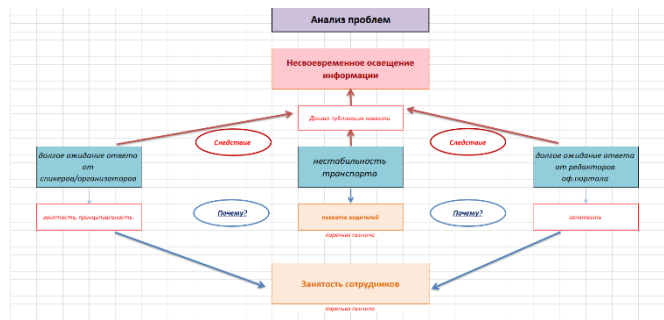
Анализ проблем

Несвоевременное освещение информации

Долгая публикация новости

Следствие

Следствие

долгое ожидание ответа от спикеров/организаторов

нестабильность транспорта

долгое ожидание ответа от редакторов оф.портала

занятость, приоритетность

Почему?

нехватка водителей

коренная причина

Почему?

занятость

Занятость сотрудников

коренная причина